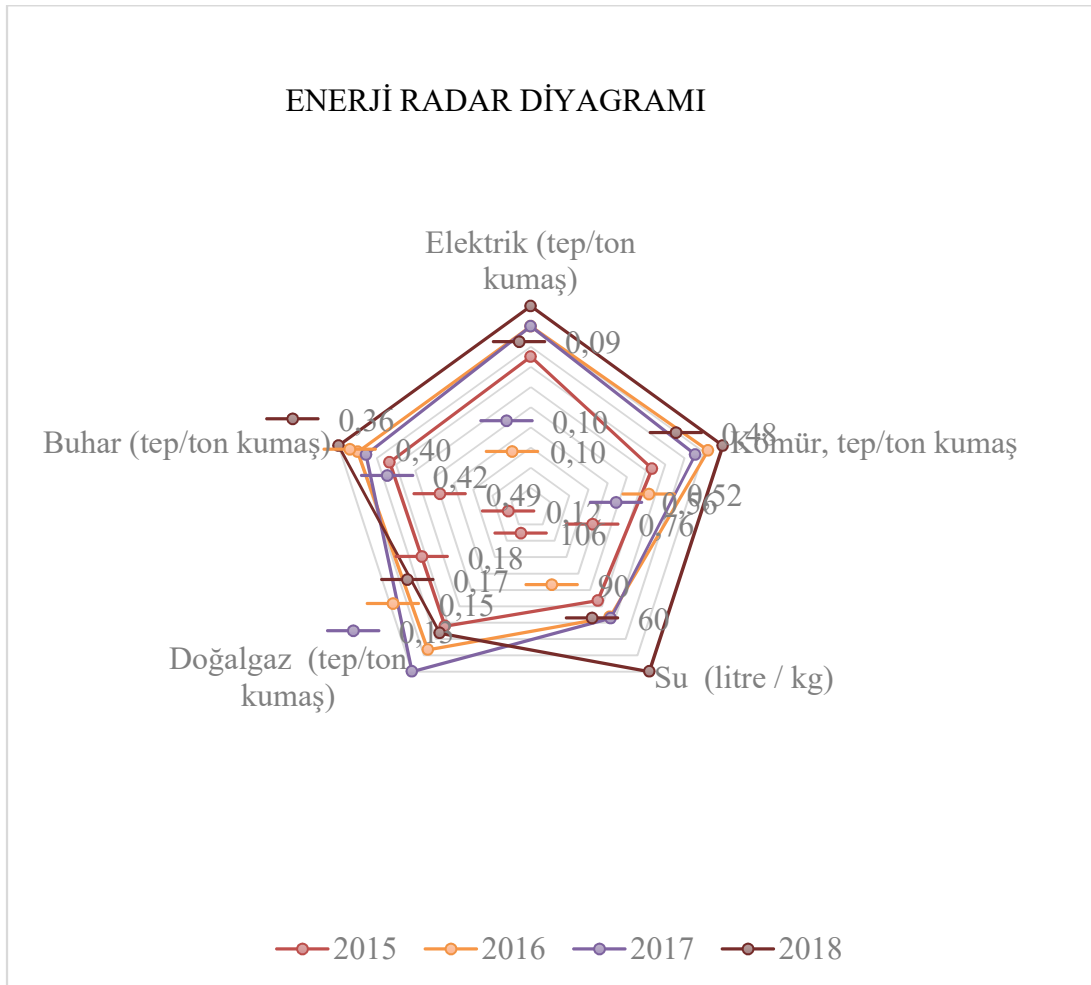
ENERJİ RADAR DİYAGRAMI

Elektrik (tep/ton kumaş)

0,09

0,10

0,10

0,36

0,40

0,42

0,49

0,12

Buhar (tep/ton kumaş)

0,48

Kömür, tep/ton kumaş

0,52

0,56

0,76

106

0,18

0,17

0,15

0,13

90

60

Doğalgaz (tep/ton kumaş)

Su (litre / kg)

2015 2016 2017 2018